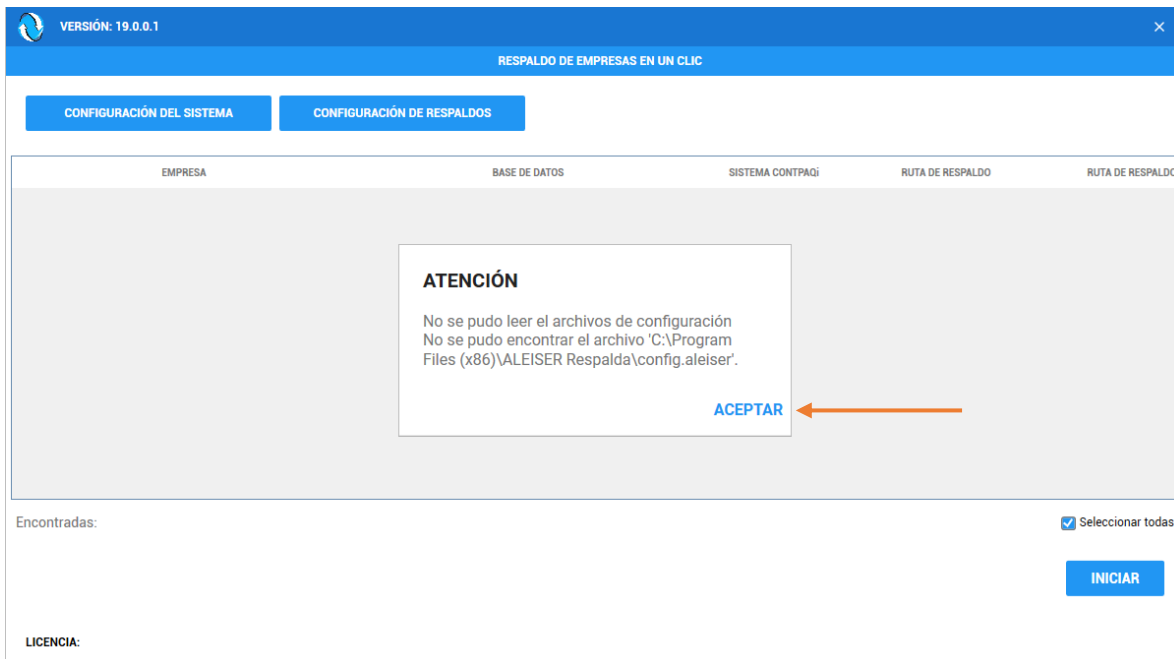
VERSIÓN: 19.0.0.1

×

RESPALDO DE EMPRESAS EN UN CLIC

CONFIGURACIÓN DEL SISTEMA

CONFIGURACIÓN DE RESPALDOS

| EMPRESA | BASE DE DATOS | SISTEMA CONTPAQi | RUTA DE RESPALDO | RUTA DE RESPALDO |
|---|---|---|---|---|

ATENCIÓN

No se pudo leer el archivos de configuración
No se pudo encontrar el archivo 'C:\Program Files (x86)\ALEISER Respalda\config.aleiser'.

ACEPTAR

Encontradas:

Seleccionar todas

INICIAR

LICENCIA: